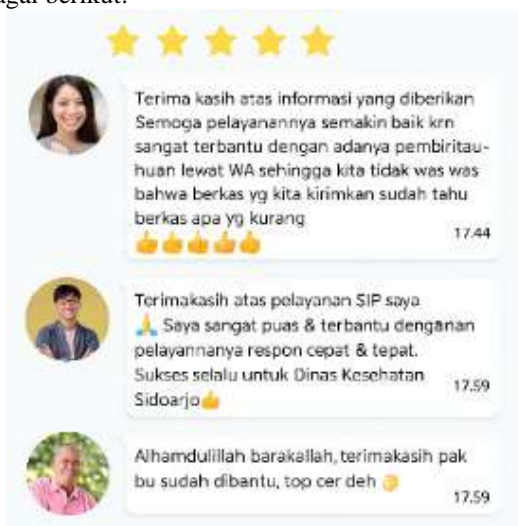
gai berikut:

Terima kasih atas informasi yang diberikan Semoga pelayanannya semakin baik krn sangat terbantu dengan adanya pemberitauhuan lewat WA sehingga kita tidak was was bahwa berkas yg kita kirimkan sudah tahu berkas apa yg kurang 👍👍👍👍👍 17.44

Terimakasih atas pelayanan SIP saya 🙏 Saya sangat puas & terbantu dengananan pelayanannya respon cepat & tepat. Sukses selalu untuk Dinas Kesehatan Sidoarjo👍 17.59

Alhamdulillah barakallah, terimakasih pak bu sudah dibantu, top cer deh 😉 17.59